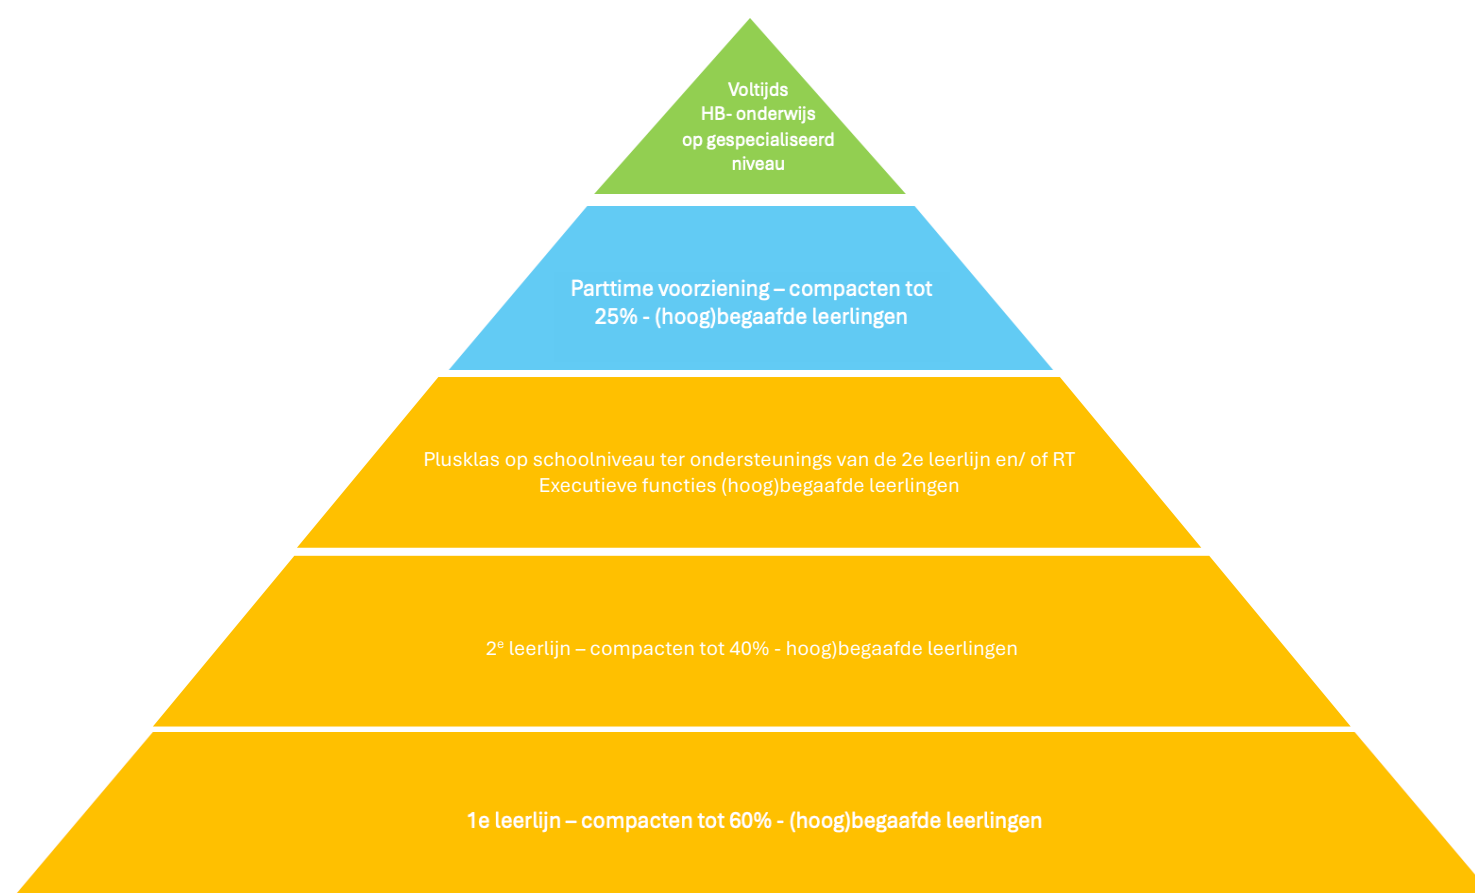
Voltijds
HB- onderwijs
op gespecialiseerd
niveau

Parttime voorziening – compacten tot 25% - (hoog)begaafde leerlingen

Plusklas op schoolniveau ter ondersteunings van de 2e leerlijn en/ of RT
Executieve functies (hoog)begaafde leerlingen

2$^{e}$ leerlijn – compacten tot 40% - hoog)begaafde leerlingen

1e leerlijn – compacten tot 60% - (hoog)begaafde leerlingen